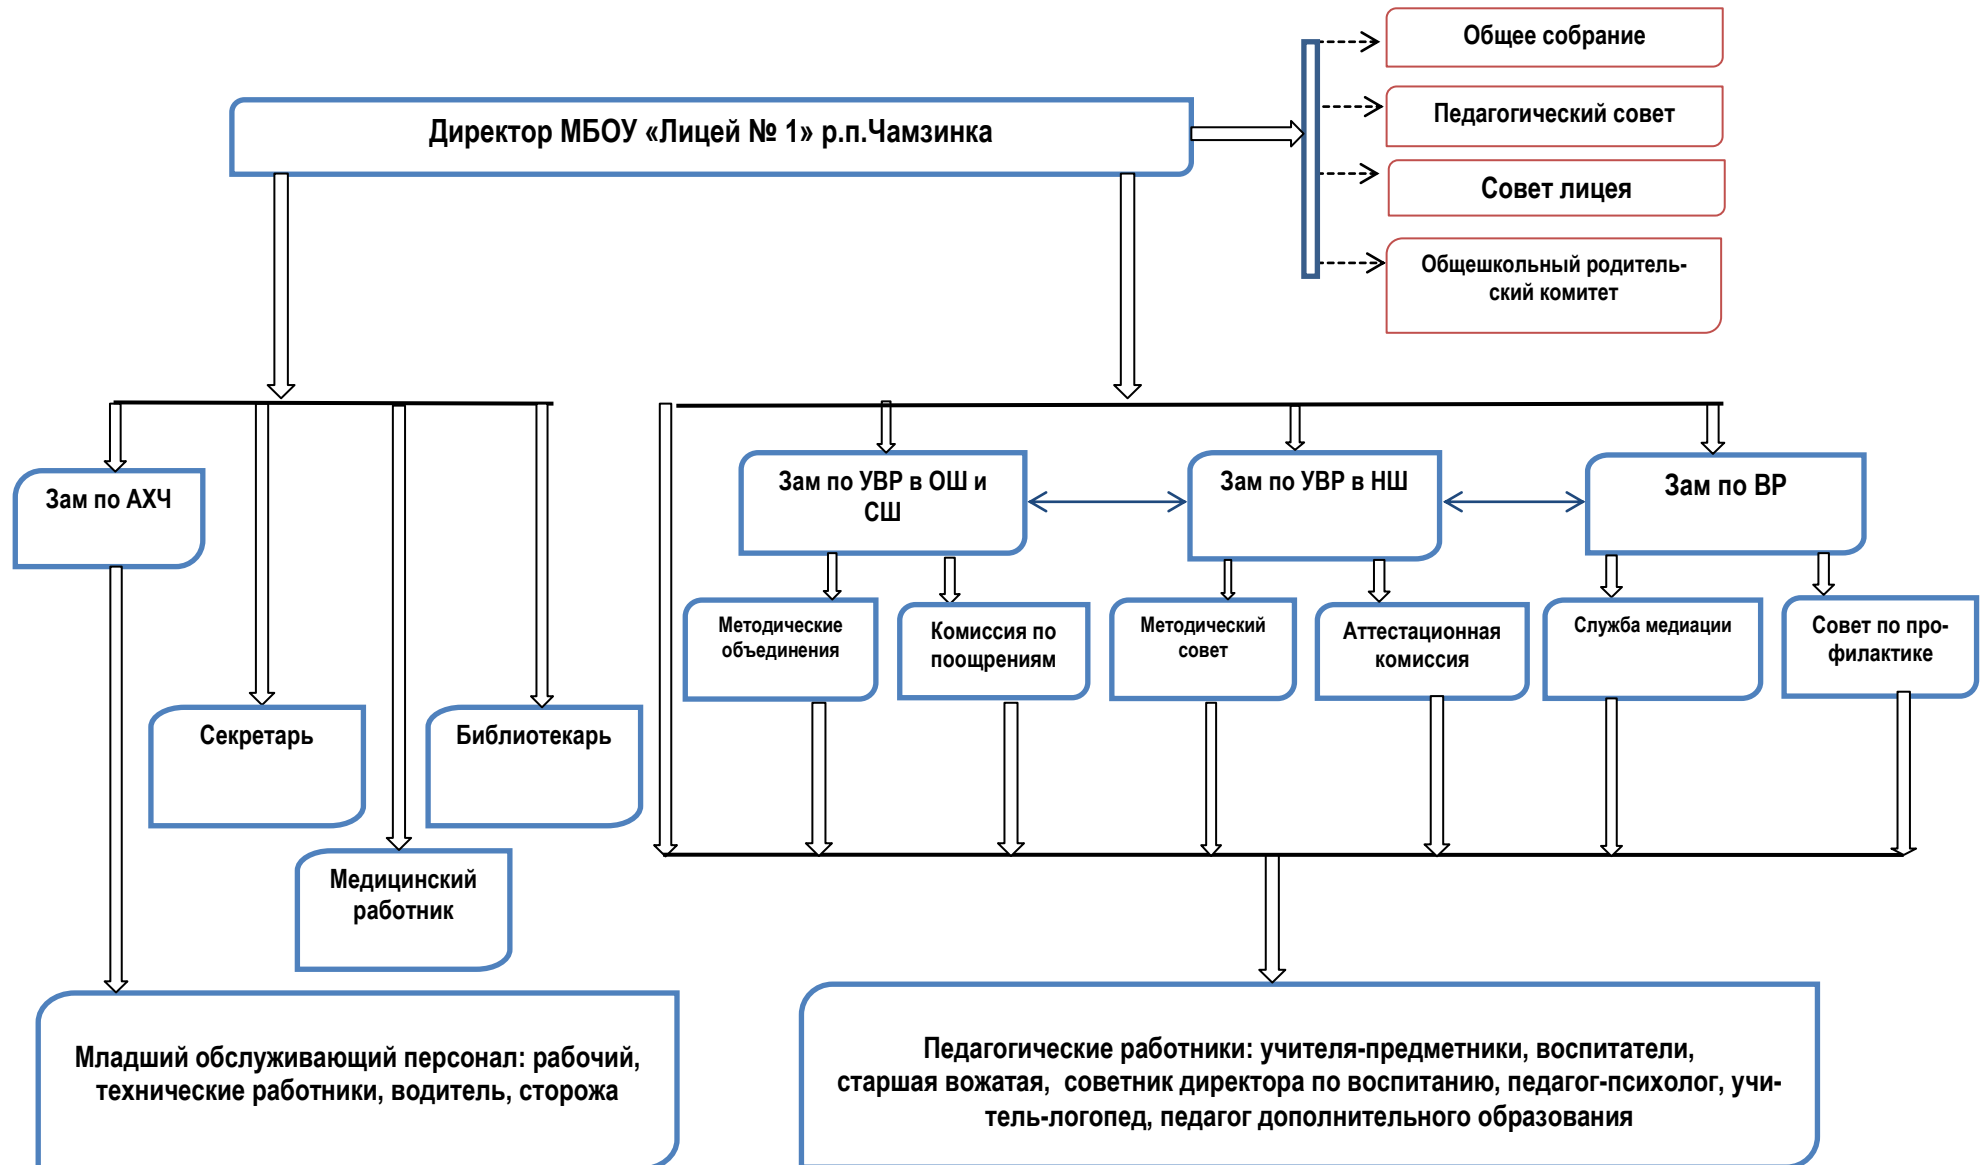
Общее собрание

Педагогический совет

Совет лицея

Общешкольный родительский комитет

Директор МБОУ «Лицей № 1» р.п.Чамзинка

Зам по АХЧ

Секретарь

Библиотекарь

Медицинский работник

Зам по УВР в ОШ и СШ

Зам по УВР в НШ

Зам по ВР

Методические объединения

Комиссия по поощрениям

Методический совет

Аттестационная комиссия

Служба медиации

Совет по профилактике

Младший обслуживающий персонал: рабочий, технические работники, водитель, сторожа

Педагогические работники: учителя-предметники, воспитатели, старшая вожатая, советник директора по воспитанию, педагог-психолог, учитель-логопед, педагог дополнительного образования